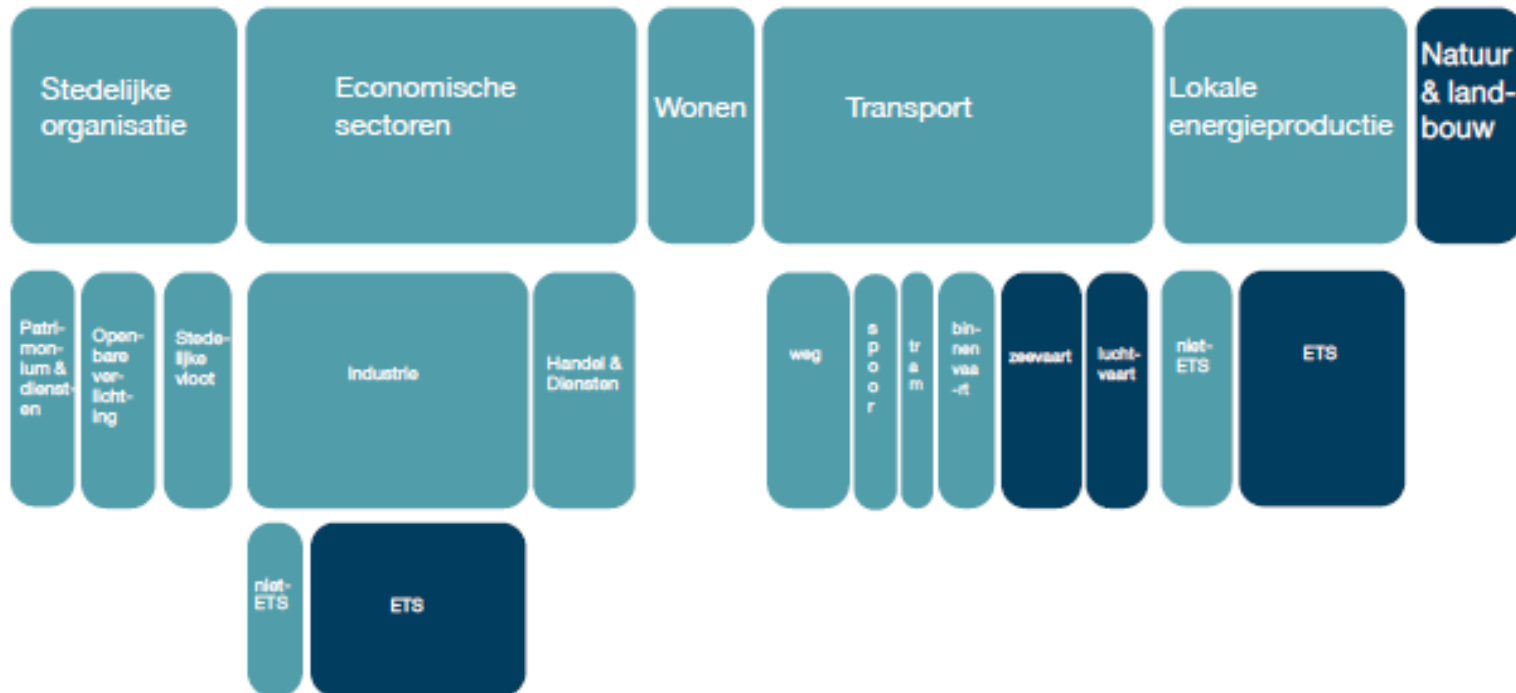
Stedelijke organisatie

Economische sectoren

Wonen

Transport

Lokale energieproductie

Natuur & landbouw

Patrimonium & diensten

Openbare verlichting

Stedelijke vloot

Industrie

Handel & Diensten

weg

spoor

tram

binnenvaart

zeevaart

luchtvaart

niet-ETS

ETS

niet-ETS

ETS